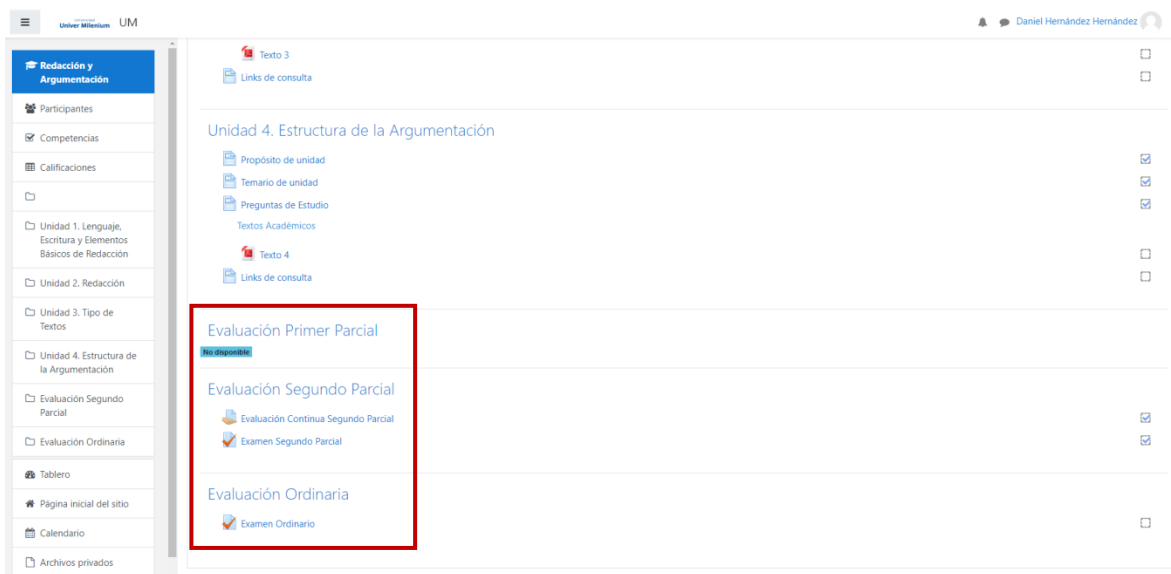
Universidad Univer Milenium UM

Daniel Hernández Hernández

Redacción y Argumentación

Participantes

Competencias

Calificaciones

Unidad 1. Lenguaje, Escritura y Elementos Básicos de Redacción

Unidad 2. Redacción

Unidad 3. Tipo de Textos

Unidad 4. Estructura de la Argumentación

Evaluación Segundo Parcial

Evaluación Ordinaria

Tablero

Página inicial del sitio

Calendario

Archivos privados

Texto 3

Links de consulta

Unidad 4. Estructura de la Argumentación

Propósito de unidad

Temario de unidad

Preguntas de Estudio

Textos Académicos

Texto 4

Links de consulta

Evaluación Primer Parcial

No disponible

Evaluación Segundo Parcial

Evaluación Continua Segundo Parcial

Examen Segundo Parcial

Evaluación Ordinaria

Examen Ordinario